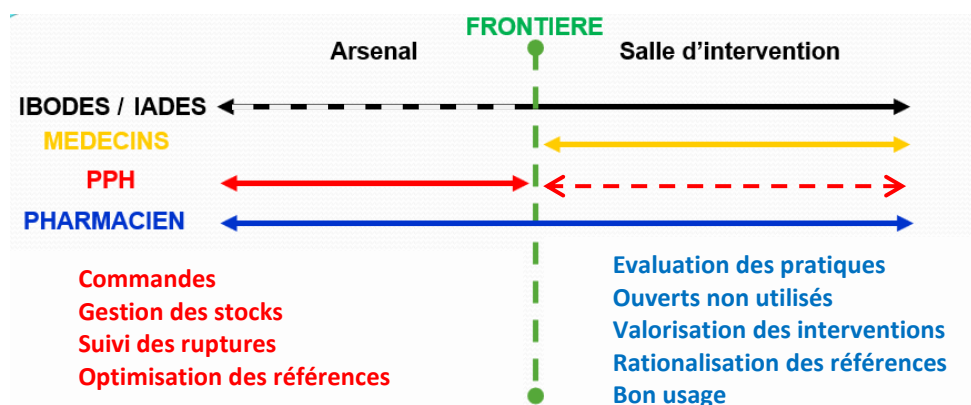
FRONTIERE

Arsenal

Salle d'intervention

IBODES / IADES

MEDECINS

PPH

PHARMACIEN

Commandes
Gestion des stocks
Suivi des ruptures
Optimisation des références

Evaluation des pratiques
Ouverts non utilisés
Valorisation des interventions
Rationalisation des références
Bon usage